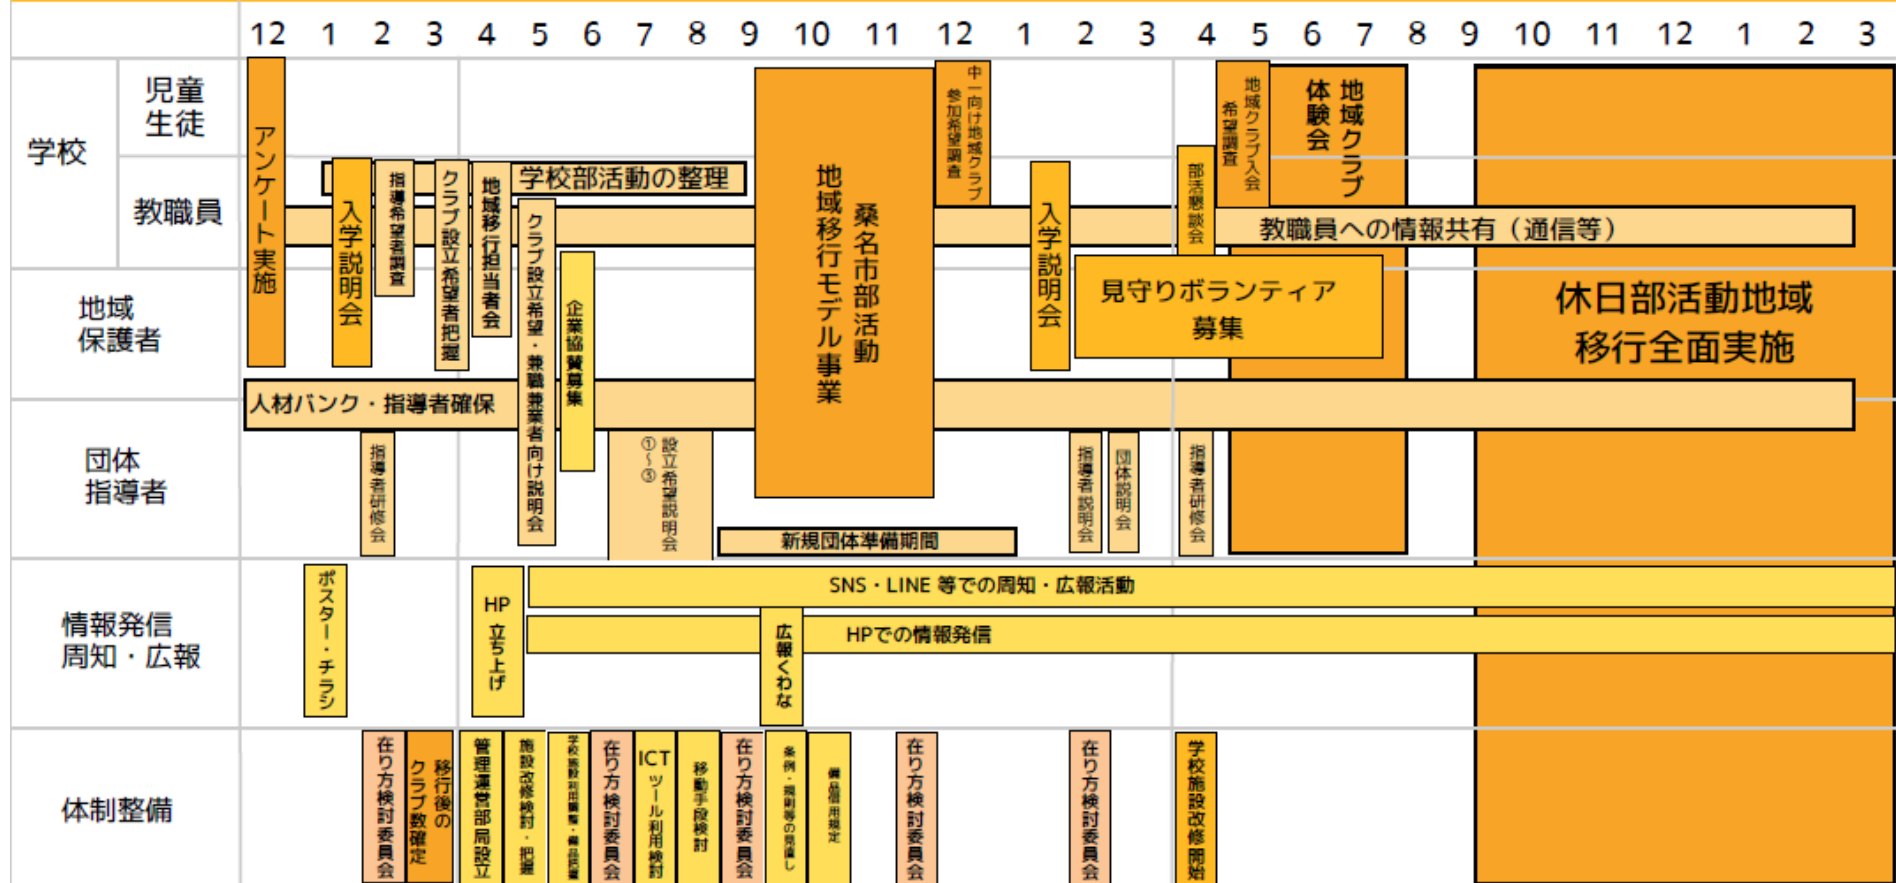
12 1 2 3 4 5 6 7 8 9 10 11 12 1 2 3 4 5 6 7 8 9 10 11 12 1 2 3

学校
児童生徒
教職員
地域保護者
団体指導者
情報発信周知・広報
体制整備

アンケート実施
入学説明会
指導希望者調査
クラブ設立希望者把握
地域移行担当者会
学校部活動の整理
クラブ設立希望・兼職兼業者向け説明会
企業協賛募集
地域移行モデル事業
桑名市部活動
中一向け地域クラブ参加希望調査
入学説明会
部活懇談会
地域クラブ入会希望調査
地域クラブ体験会
教職員への情報共有（通信等）
見守りボランティア募集
休日部活動地域移行全面実施
人材バンク・指導者確保
指導者研修会
設立希望説明会①～③
新規団体準備期間
指導者説明会
団体説明会
指導者研修会
ポスター・チラシ
HP立ち上げ
SNS・LINE 等での周知・広報活動
HPでの情報発信
広報くわな
在り方検討委員会
移行後のクラブ数確定
管理運営部局設立
施設改修検討・把握
学校施設利用調整・備品管理
在り方検討委員会
ICTツール利用検討
移動手段検討
在り方検討委員会
条例・規則等の見直し
備品借用規定
在り方検討委員会
在り方検討委員会
学校施設改修開始